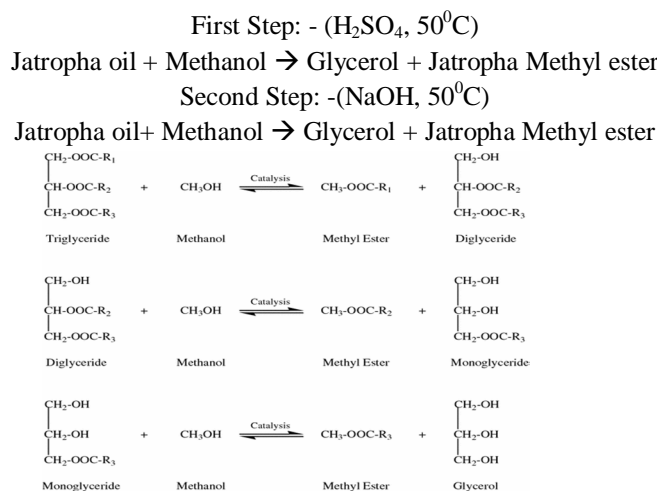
First Step: - ($H_2SO_4$, $50^0C$)
Jatropha oil + Methanol → Glycerol + Jatropha Methyl ester
Second Step: -(NaOH, $50^0C$)
Jatropha oil+ Methanol → Glycerol + Jatropha Methyl ester

$CH_2$-OOC-$R_1$
CH-OOC-$R_2$
$CH_2$-OOC-$R_3$
Triglyceride
+
$CH_3OH$
Methanol
Catalysis
$CH_3$-OOC-$R_1$
Methyl Ester
+
$CH_2$-OH
CH-OOC-$R_2$
$CH_2$-OOC-$R_3$
Diglyceride

$CH_2$-OH
CH-OOC-$R_2$
$CH_2$-OOC-$R_3$
Diglyceride
+
$CH_3OH$
Methanol
Catalysis
$CH_3$-OOC-$R_2$
Methyl Ester
+
$CH_2$-OH
CH-OH
$CH_2$-OOC-$R_3$
Monoglyceride

$CH_2$-OH
$CH_2$-OH
$CH_2$-OOC-$R_3$
Monoglyceride
+
$CH_3OH$
Methanol
Catalysis
$CH_3$-OOC-$R_3$
Methyl Ester
+
$CH_2$-OH
CH-OH
$CH_2$-OH
Glycerol